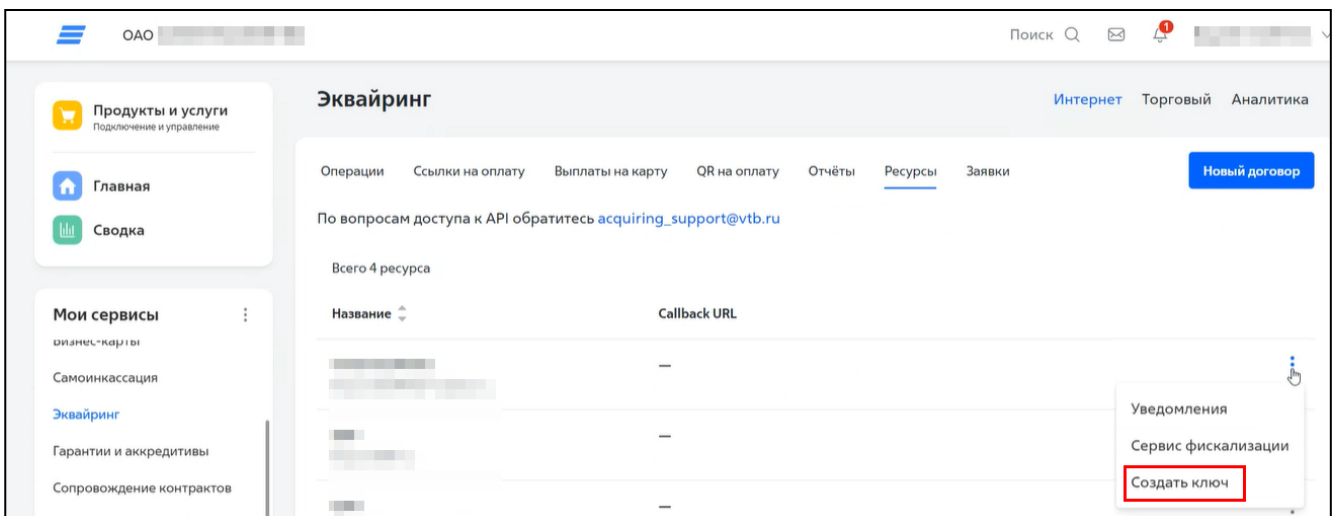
ОАО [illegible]

Поиск

1

Продукты и услуги
Подключение и управление

Главная

Сводка

Мои сервисы

Бизнес-карты

Самоинкассация

Эквайринг

Гарантии и аккредитивы

Сопровождение контрактов

Эквайринг

Интернет Торговый Аналитика

Операции Ссылки на оплату Выплаты на карту QR на оплату Отчёты Ресурсы Заявки

Новый договор

По вопросам доступа к API обратитесь acquiring_support@vtb.ru

Всего 4 ресурса

| Название | Callback URL |
|---|---|
| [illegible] | — |
| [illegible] | — |
| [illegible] | — |

Уведомления

Сервис фискализации

Создать ключ